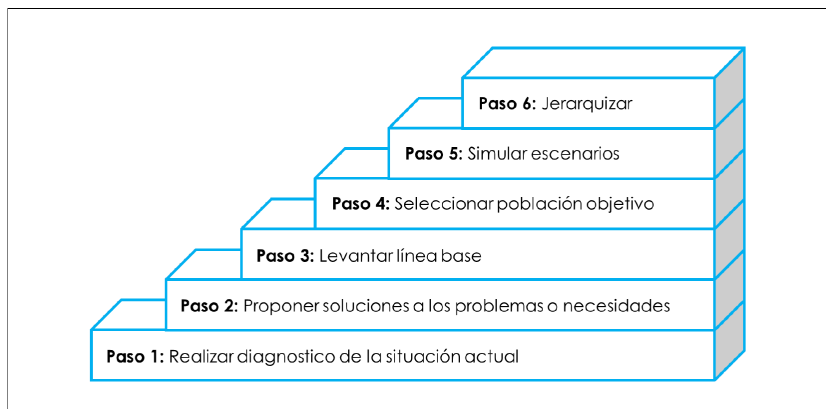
**Paso 6:** Jerarquizar

**Paso 5:** Simular escenarios

**Paso 4:** Seleccionar población objetivo

**Paso 3:** Levantar línea base

**Paso 2:** Proponer soluciones a los problemas o necesidades

**Paso 1:** Realizar diagnostico de la situación actual